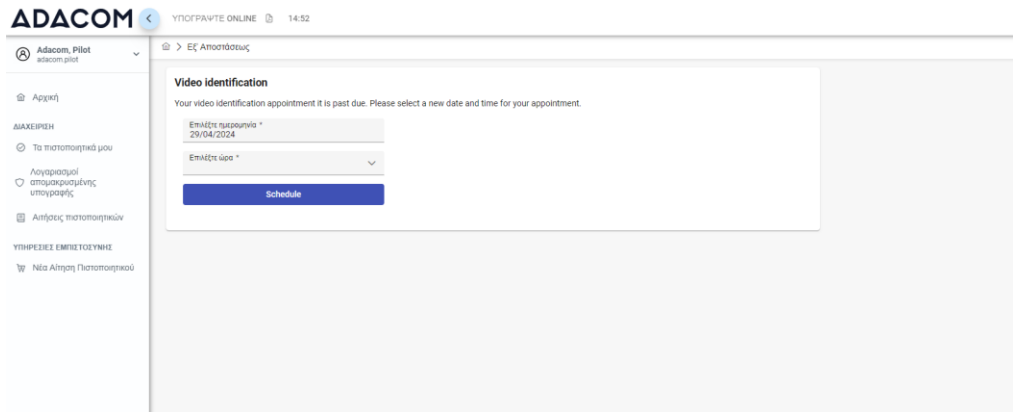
ADACOM

ΥΠΟΓΡΑΨΤΕ ONLINE 14:52

Adacom, Pilot
adacom.pilot

Αρχική

ΔΙΑΧΕΙΡΙΣΗ

Τα πιστοποιητικά μου

Λογαριασμοί απομακρυσμένης υπογραφής

Αιτήσεις πιστοποιητικών

ΥΠΗΡΕΣΙΕΣ ΕΜΠΙΣΤΟΣΥΝΗΣ

Νέα Αίτηση Πιστοποιητικού

> Εξ Αποστάσεως

Video identification

Your video identification appointment it is past due. Please select a new date and time for your appointment.

Επιλέξτε ημερομηνία *
29/04/2024

Επιλέξτε ώρα *

Schedule